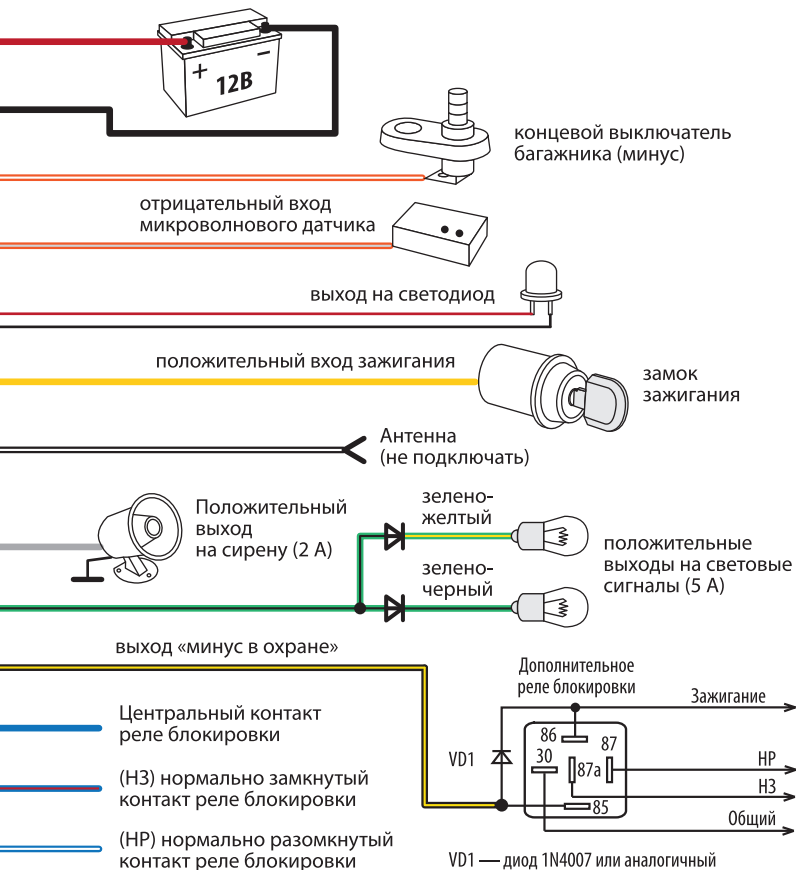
+ 12В -

концевой выключатель багажника (минус)

отрицательный вход микроволнового датчика

выход на светодиод

положительный вход зажигания

замок зажигания

Антенна (не подключать)

Положительный выход на сирену (2 А)

зелено-желтый

зелено-черный

положительные выходы на световые сигналы (5 А)

выход «минус в охране»

Дополнительное реле блокировки

Зажигание

86

87

30

87а

НР

НЗ

85

Общий

VD1

Центральный контакт реле блокировки

(НЗ) нормально замкнутый контакт реле блокировки

(НР) нормально разомкнутый контакт реле блокировки

VD1 — диод 1N4007 или аналогичный